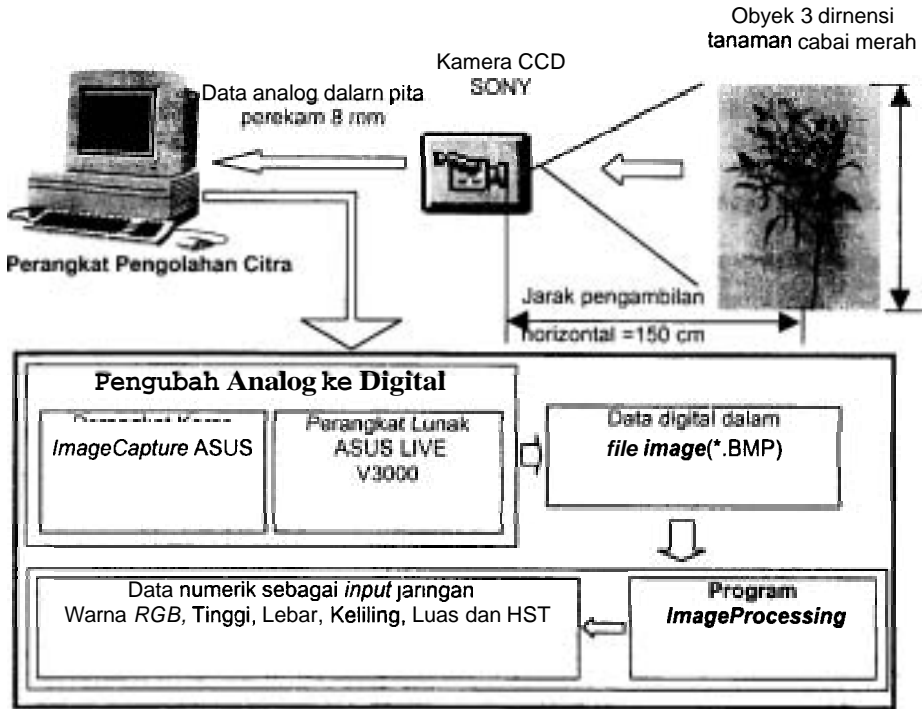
Obyek 3 dirnensi tanaman cabai merah

Kamera CCD SONY

Data analog dalarn pita perekam 8 mm

Perangkat Pengolahan Citra

Jarak pengambilan horizontal =150 cm

Pengubah Analog ke Digital

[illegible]
ImageCapture ASUS

Perangkat Lunak ASUS LIVE V3000

Data digital dalam file image(*.BMP)

Data numerik sebagai input jaringan
Warna RGB, Tinggi, Lebar, Keliling, Luas dan HST

Program ImageProcessing